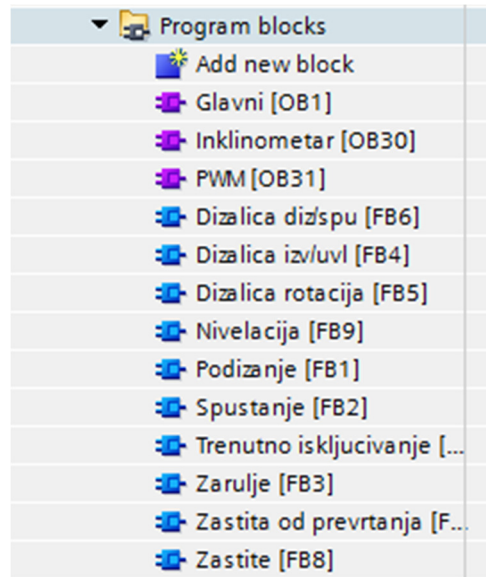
Program blocks
Add new block
Glavni [OB1]
Inklinometar [OB30]
PWM [OB31]
Dizalica diz/spu [FB6]
Dizalica izv/uvl [FB4]
Dizalica rotacija [FB5]
Nivelacija [FB9]
Podizanje [FB1]
Spustanje [FB2]
Trenutno iskljucivanje [...
Zarulje [FB3]
Zastita od prevrtanja [F...
Zastite [FB8]